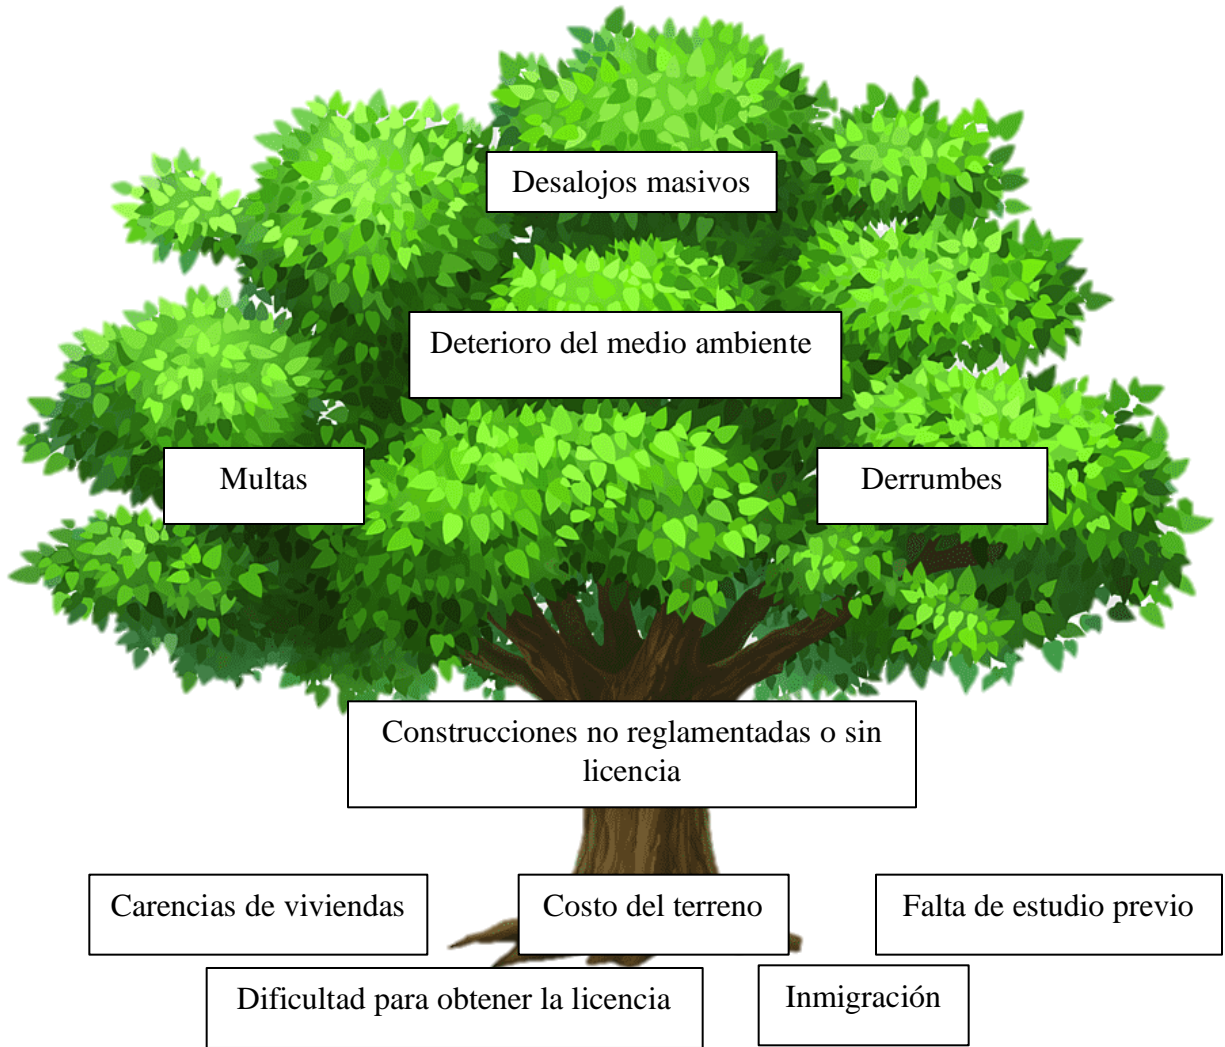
Desalojos masivos

Deterioro del medio ambiente

Multas

Derrumbes

Construcciones no reglamentadas o sin licencia

Carencias de viviendas

Costo del terreno

Falta de estudio previo

Dificultad para obtener la licencia

Inmigración